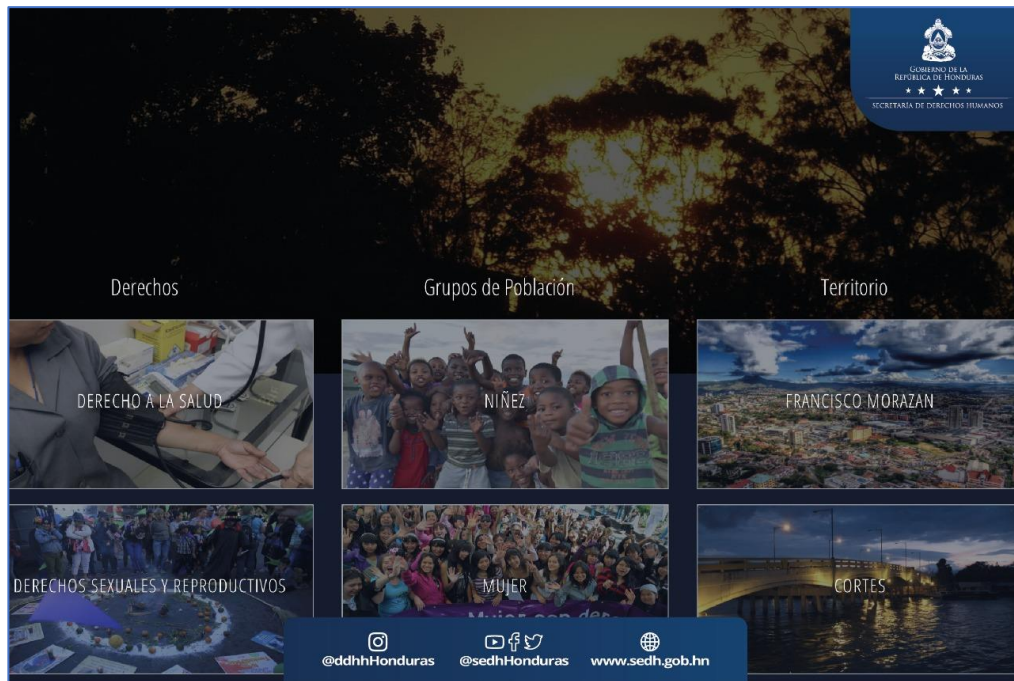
Gobierno de la República de Honduras
Secretaría de Derechos Humanos

Derechos

Grupos de Población

Territorio

DERECHO A LA SALUD

NIÑEZ

FRANCISCO MORAZAN

DERECHOS SEXUALES Y REPRODUCTIVOS

MUJER

CORTES

Mujer con der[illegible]

@ddhhHonduras

@sedhHonduras

www.sedh.gob.hn